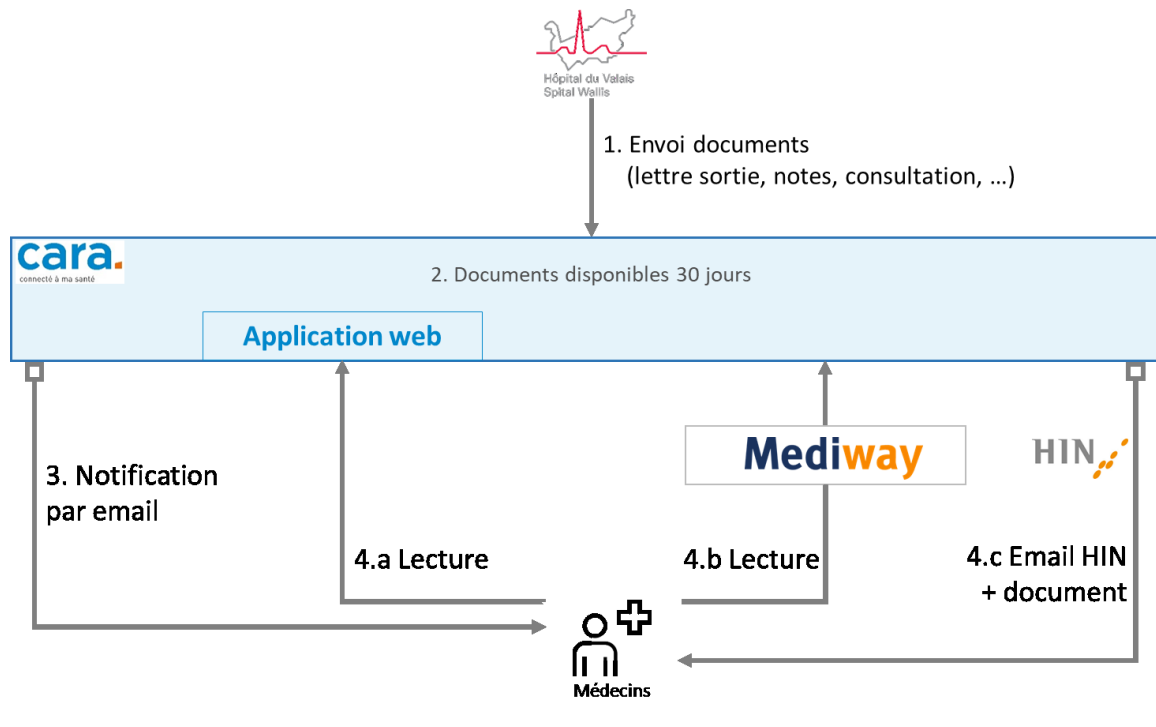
Hôpital du Valais
Spital Wallis

1. Envoi documents
(lettre sortie, notes, consultation, …)

cara.
connecté à ma santé

2. Documents disponibles 30 jours

Application web

Mediway

HIN

3. Notification par email

4.a Lecture

4.b Lecture

4.c Email HIN + document

Médecins